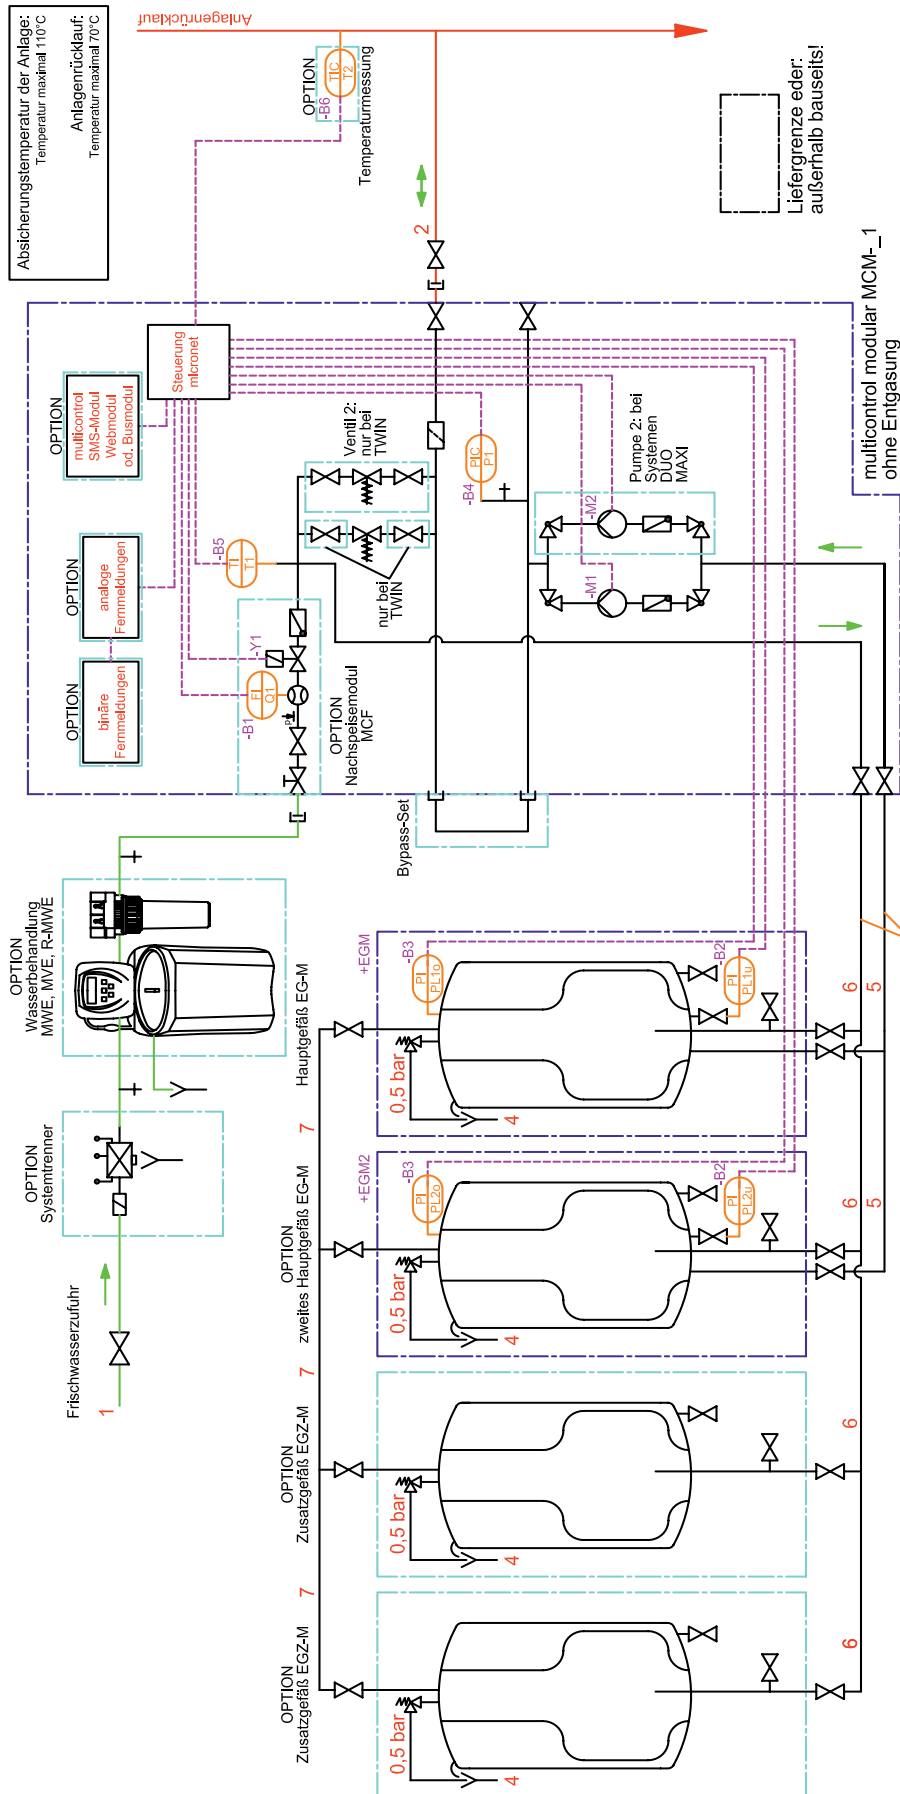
Absicherungstemperatur der Anlage:
Temperatur maximal 110°C

Anlagenrücklauf:
Temperatur maximal 70°C

Anlagenrücklauf

OPTION
-B6
TIC
T2
Temperaturmessung

Liefergrenze eder:
außerhalb bauseits!

2

multicontrol modular MCM-_1
ohne Entgasung

OPTION
multicontrol
SMS-Modul
Webmodul
od. Busmodul

Steuerung
micronet

Ventil 2:
nur bei
TWIN

-B4
PIC
P1

Pumpe 2: bei
Systemen
DUO
MAXI

-M2

-M1

OPTION
analoge
Fernmeldungen

-B5
TI
T1

nur bei
TWIN

OPTION
binäre
Fernmeldungen

-Y1

-B1
FI
Q1

OPTION
Nachspeisemodul
MCF

Bypass-Set

OPTION
Wasserbehandlung
MWE, MVE, R-MWE

Hauptgefäß EG-M

+EGM
-B3
PI
PL1o
-B2
PI
PL1u

0,5 bar
4
6
5
7

OPTION
Systemtrenner

OPTION
zweites Hauptgefäß EG-M

+EGM2
-B3
PI
PL2o
-B2
PI
PL2u

0,5 bar
4
6
5
7

Frischwasserzufuhr
1

OPTION
Zusatzgefäß EGZ-M

0,5 bar
4
6
7

OPTION
Zusatzgefäß EGZ-M

0,5 bar
4
6